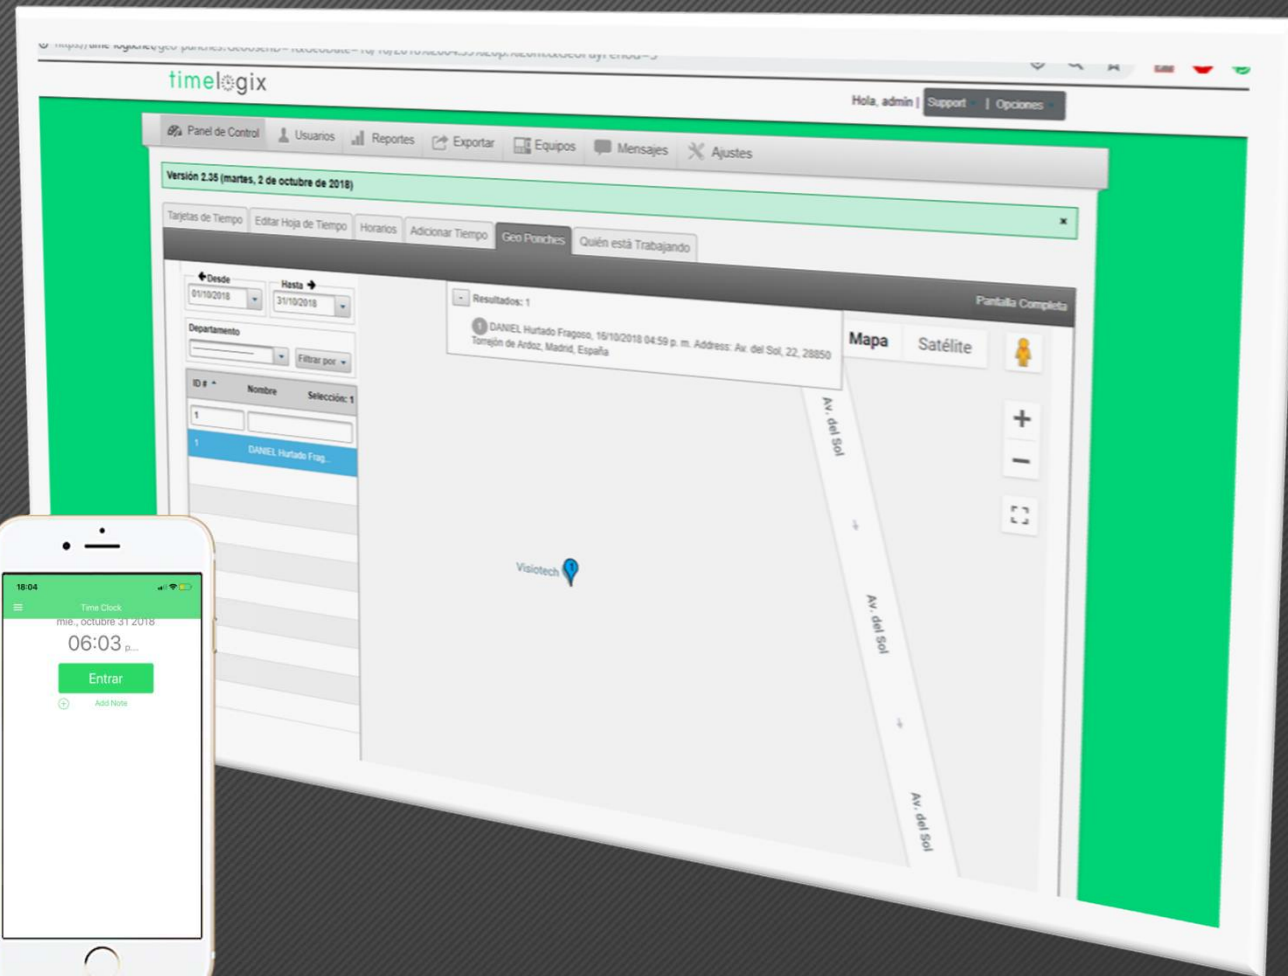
timelogix

Hola, admin | Support | Opciones

Panel de Control
Usuarios
Reportes
Exportar
Equipos
Mensajes
Ajustes

Versión 2.35 (martes, 2 de octubre de 2018)

×

Tarjetas de Tiempo
Editar Hoja de Tiempo
Horarios
Adicionar Tiempo
Geo Ponches
Quién está Trabajando

Pantalla Completa

Desde
01/10/2018
Hasta
31/10/2018

Departamento
Filtrar por

| ID # | Nombre | Selección: 1 |
|---|---|---|
| 1 | | |
| 1 | DANIEL Hurtado Frag... | |

- Resultados: 1
1 DANIEL Hurtado Fragoso, 16/10/2018 04:59 p. m. Address: Av. del Sol, 22, 28850 Torrejón de Ardoz, Madrid, España

Mapa
Satélite

Av. del Sol
Av. del Sol
Av. del Sol

Visiotech

18:04
Time Clock
mié., octubre 31 2018
06:03 p...
Entrar
Add Note